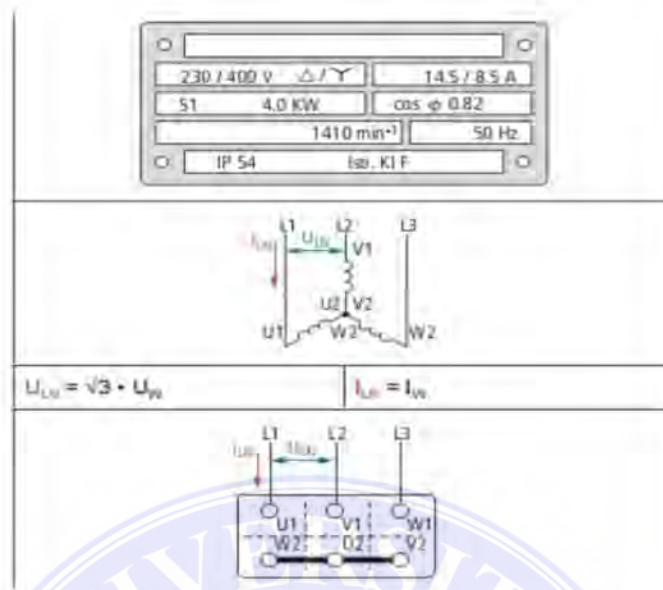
230 / 400 V △/Y 14.5 / 8.5 A
S1 4.0 KW cos φ 0.82
1410 min⁻¹ 50 Hz
IP 54 Isol. Kl F

L1 L2 L3
$I_{LN}$ $U_{LN}$ V1
U2 V2
U1 W2 W2

$U_{LN} = \sqrt{3} \cdot U_W$ | $I_{LN} = I_W$

L1 L2 L3
$I_{LN}$ $U_{LN}$
U1 V1 W1
W2 U2 V2